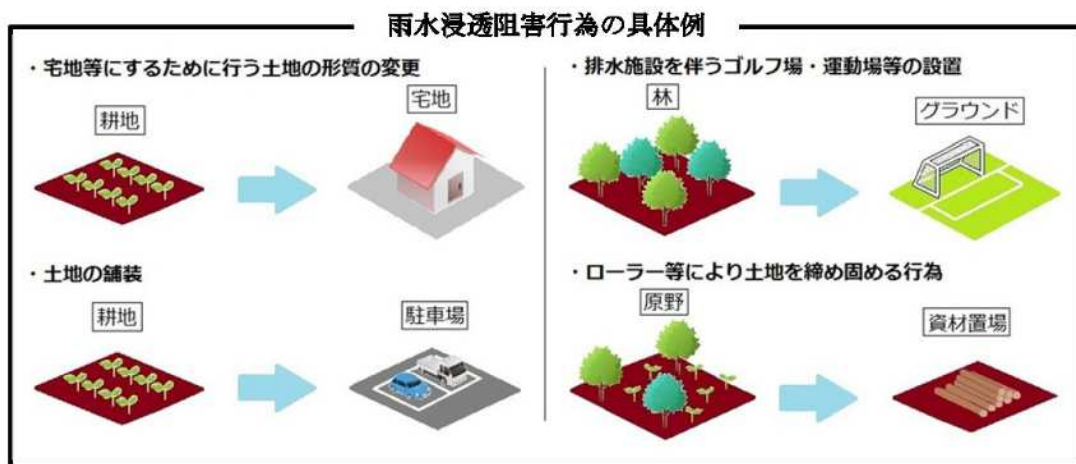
雨水浸透阻害行為の具体例

・宅地等にするために行う土地の形質の変更

耕地

宅地

・土地の舗装

耕地

駐車場

・排水施設を伴うゴルフ場・運動場等の設置

林

グラウンド

・ローラー等により土地を締め固める行為

原野

資材置場